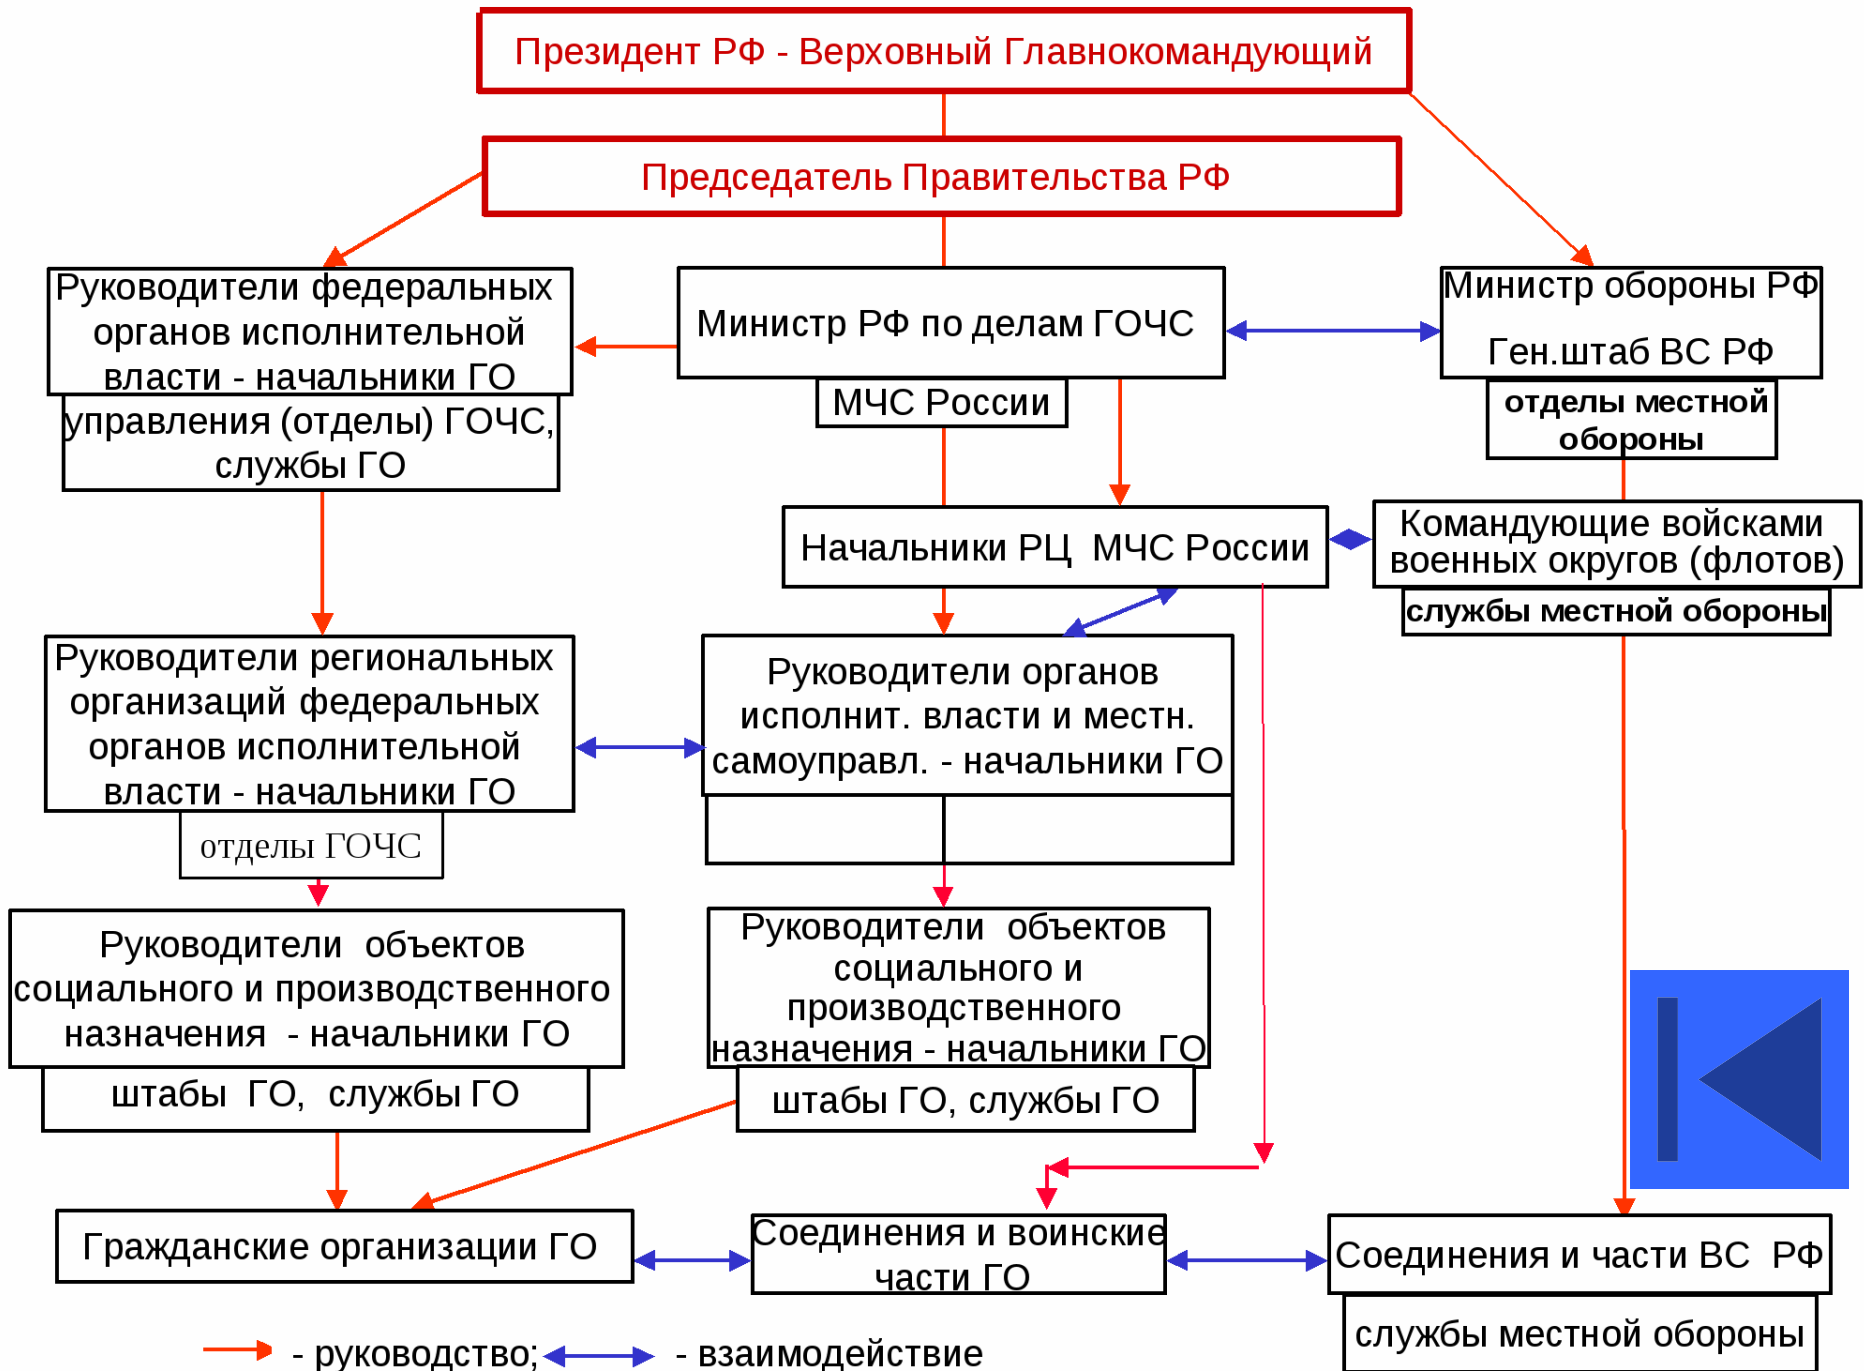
Президент РФ - Верховный Главнокомандующий

Председатель Правительства РФ

Руководители федеральных органов исполнительной власти - начальники ГО

управления (отделы) ГОЧС, службы ГО

Министр РФ по делам ГОЧС

МЧС России

Министр обороны РФ

Ген.штаб ВС РФ

отделы местной обороны

Начальники РЦ МЧС России

Командующие войсками военных округов (флотов)

службы местной обороны

Руководители региональных организаций федеральных органов исполнительной власти - начальники ГО

отделы ГОЧС

Руководители органов исполнит. власти и местн. самоуправл. - начальники ГО

Руководители объектов социального и производственного назначения - начальники ГО

штабы ГО, службы ГО

Руководители объектов социального и производственного назначения - начальники ГО

штабы ГО, службы ГО

Гражданские организации ГО

Соединения и воинские части ГО

Соединения и части ВС РФ

службы местной обороны

- руководство; - взаимодействие